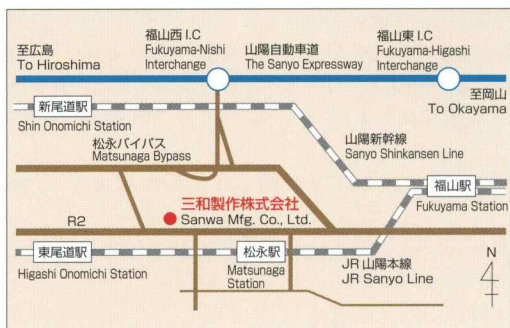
至広島
To Hiroshima

福山西 I.C
Fukuyama-Nishi Interchange

山陽自動車道
The Sanyo Expressway

福山東 I.C
Fukuyama-Higashi Interchange

至岡山
To Okayama

新尾道駅
Shin Onomichi Station

山陽新幹線
Sanyo Shinkansen Line

松永バイパス
Matsunaga Bypass

福山駅
Fukuyama Station

三和製作株式会社
Sanwa Mfg. Co., Ltd.

R2

東尾道駅
Higashi Onomichi Station

松永駅
Matsunaga Station

JR 山陽本線
JR Sanyo Line

N